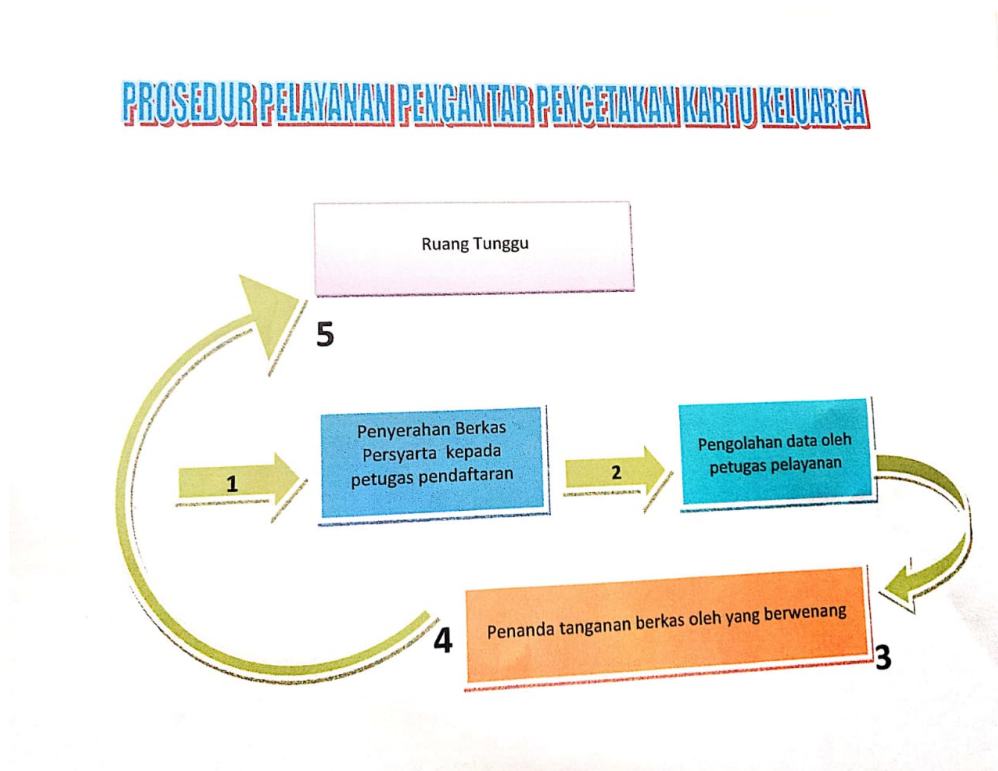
PROSEDUR PELAYANAN PENGANTAR PENCETAKAN KARTU KELUARGA

Ruang Tunggu

5

1

Penyerahan Berkas Persyarta kepada petugas pendaftaran

2

Pengolahan data oleh petugas pelayanan

Penanda tanganan berkas oleh yang berwenang

4

3